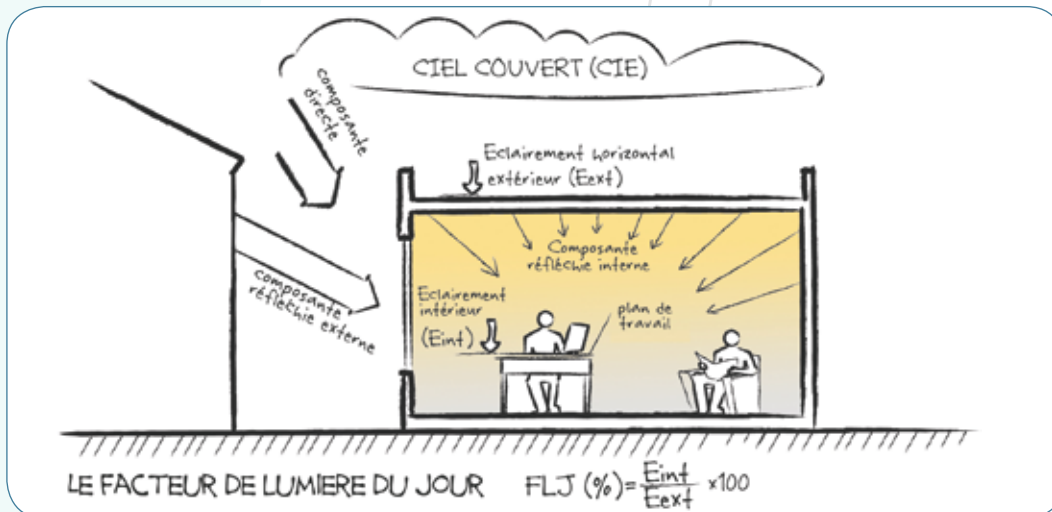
CIEL COUVERT (CIE)

composante directe

Eclairement horizontal extérieur (Eext)

Composante réfléchie interne

composante réfléchie externe

Eclairement intérieur (Eint)

plan de travail

LE FACTEUR DE LUMIERE DU JOUR FLJ (%) = $\frac{Eint}{Eext}$ x100